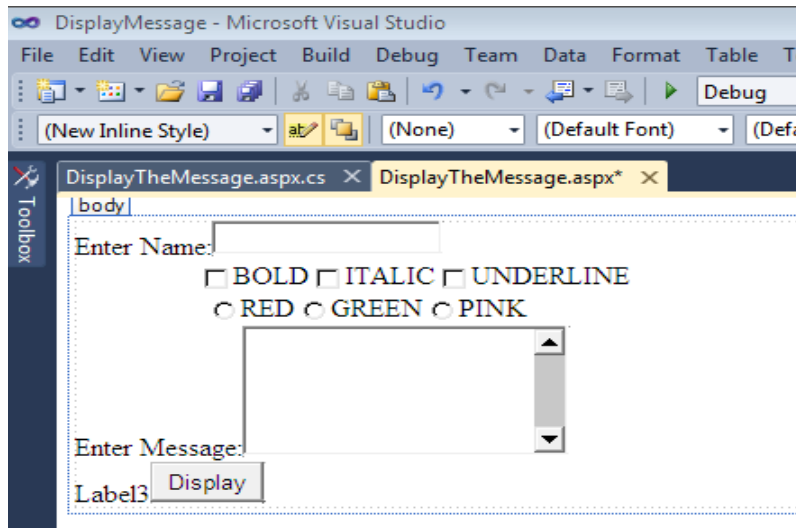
DisplayMessage - Microsoft Visual Studio

File Edit View Project Build Debug Team Data Format Table T

Debug

(New Inline Style) (None) (Default Font) (Defa

Toolbox

DisplayTheMessage.aspx.cs × DisplayTheMessage.aspx* ×

body

Enter Name:

BOLD ITALIC UNDERLINE

RED GREEN PINK

Enter Message:

Label3 Display